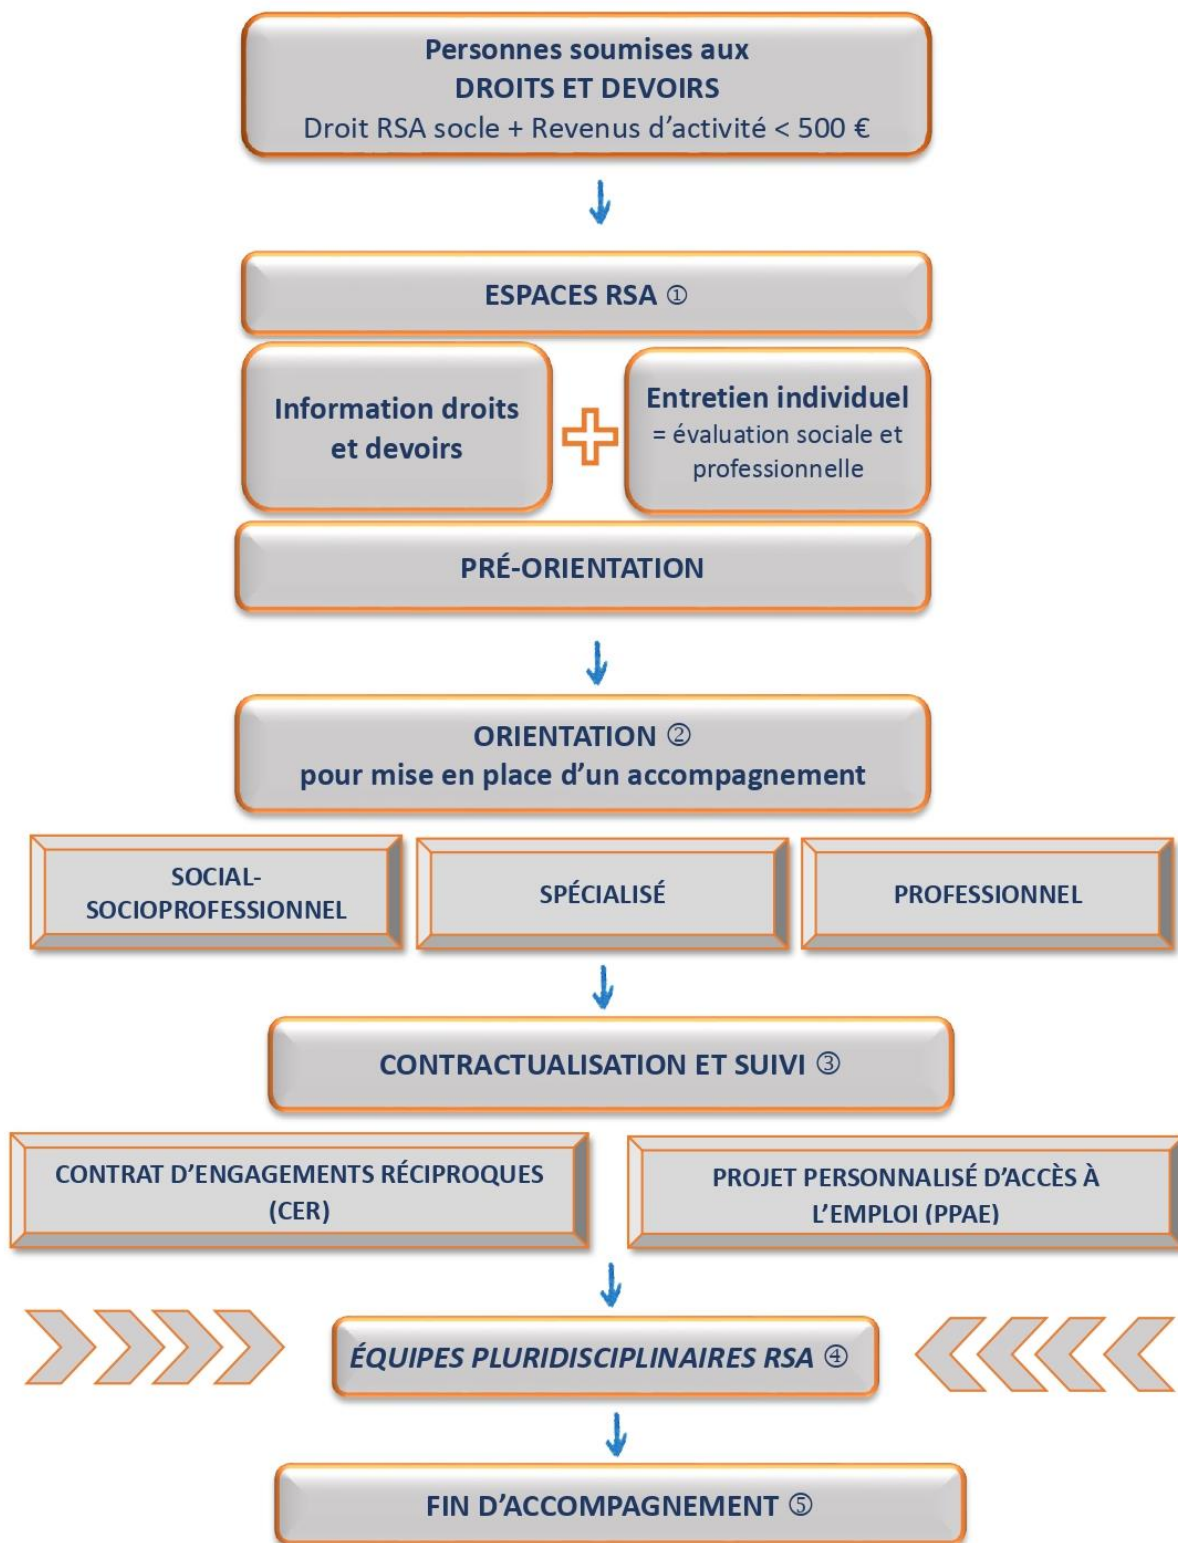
Personnes soumises aux
DROITS ET DEVOIRS
Droit RSA socle + Revenus d'activité < 500 €

ESPACES RSA ①

Information droits et devoirs

Entretien individuel
= évaluation sociale et professionnelle

PRÉ-ORIENTATION

ORIENTATION ②
pour mise en place d'un accompagnement

SOCIAL-SOCIOPROFESSIONNEL

SPÉCIALISÉ

PROFESSIONNEL

CONTRACTUALISATION ET SUIVI ③

CONTRAT D'ENGAGEMENTS RÉCIPROQUES (CER)

PROJET PERSONNALISÉ D'ACCÈS À L'EMPLOI (PPAE)

ÉQUIPES PLURIDISCIPLINAIRES RSA ④

FIN D'ACCOMPAGNEMENT ⑤